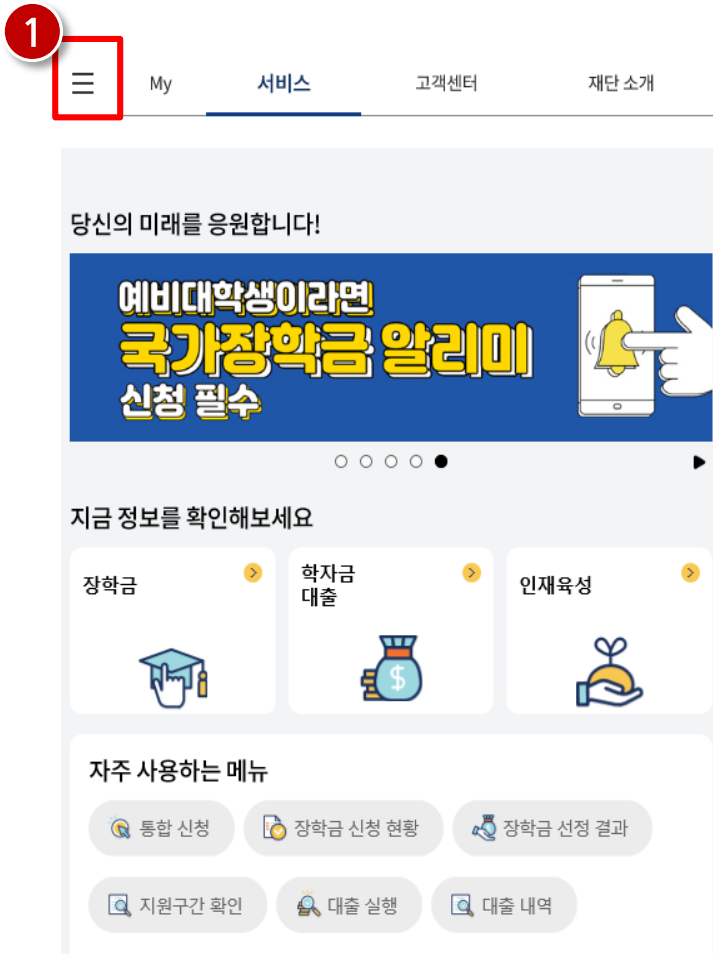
1

My 서비스 고객센터 재단 소개

당신의 미래를 응원합니다!

예비대학생이라면
국가장학금 알리미
신청 필수

지금 정보를 확인해보세요

장학금

학자금 대출

인재육성

자주 사용하는 메뉴

통합 신청 장학금 신청 현황 장학금 선정 결과

지원구간 확인 대출 실행 대출 내역